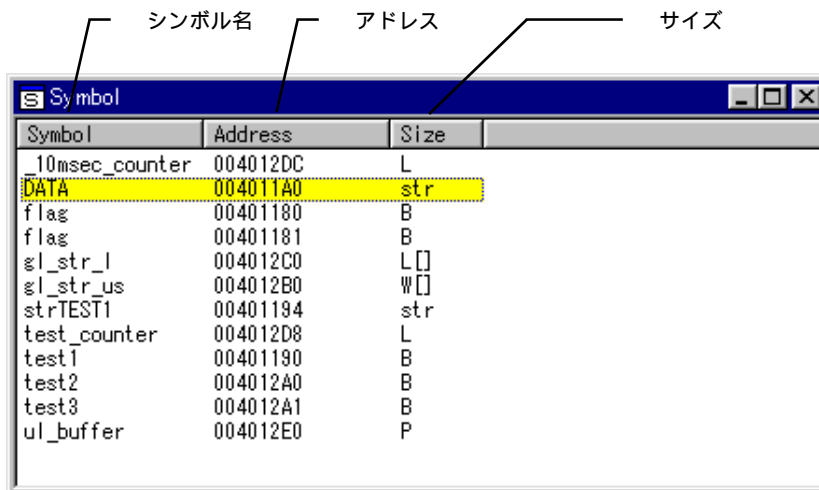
シンボル名

アドレス

サイズ

Symbol

| Symbol | Address | Size |
|---|---|---|
| _10msec_counter | 004012DC | L |
| DATA | 004011A0 | str |
| flag | 00401180 | B |
| flag | 00401181 | B |
| gl_str_l | 004012C0 | L[] |
| gl_str_us | 004012B0 | W[] |
| strTEST1 | 00401194 | str |
| test_counter | 004012D8 | L |
| test1 | 00401190 | B |
| test2 | 004012A0 | B |
| test3 | 004012A1 | B |
| ul_buffer | 004012E0 | P |